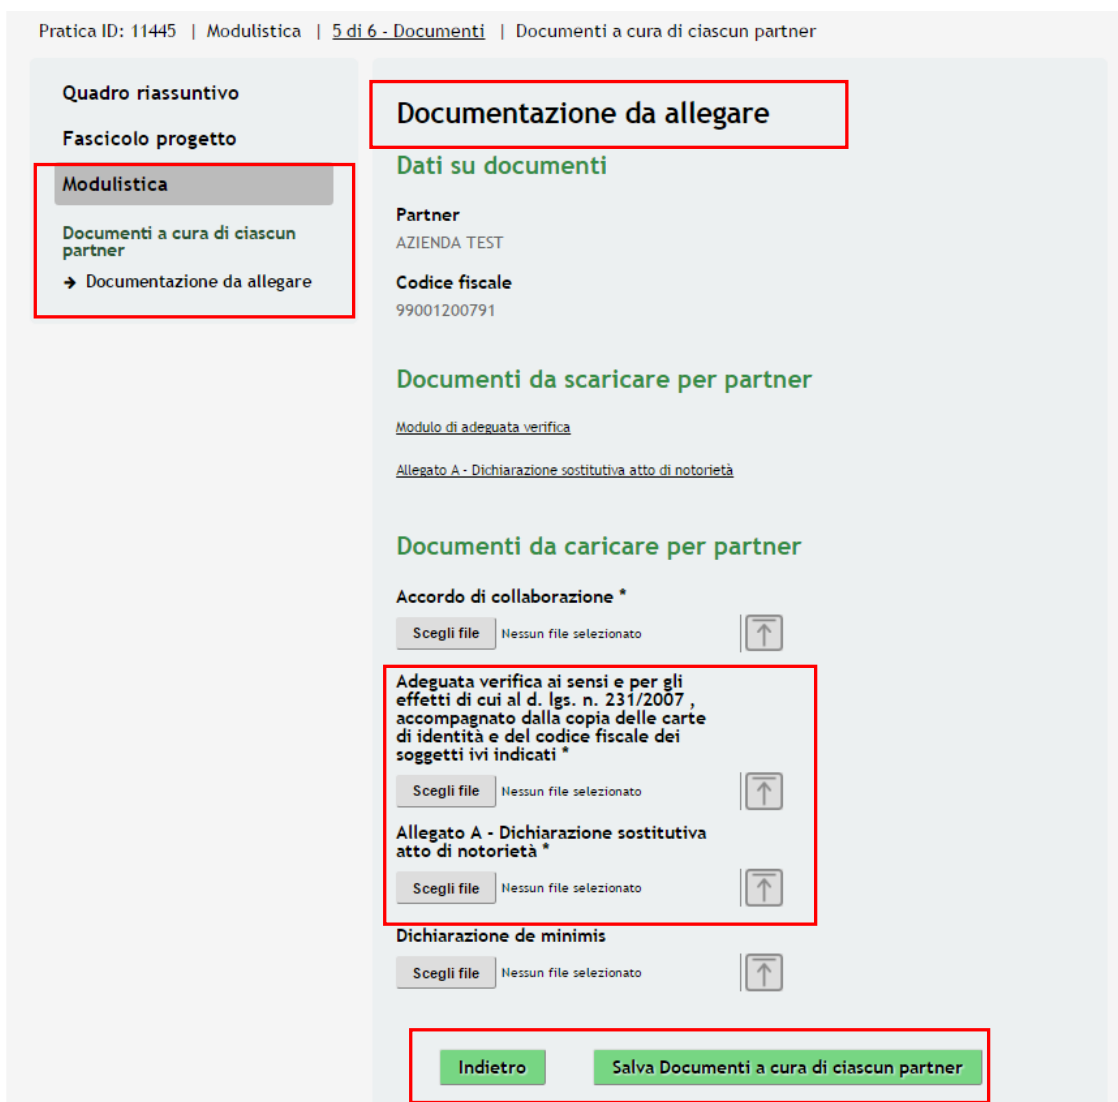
Pratica ID: 11445 | Modulistica | 5 di 6 - Documenti | Documenti a cura di ciascun partner

Quadro riassuntivo

Fascicolo progetto

Modulistica

Documenti a cura di ciascun partner

→ Documentazione da allegare

Documentazione da allegare

Dati su documenti

Partner

AZIENDA TEST

Codice fiscale

99001200791

Documenti da scaricare per partner

Modulo di adeguata verifica

Allegato A - Dichiarazione sostitutiva atto di notorietà

Documenti da caricare per partner

Accordo di collaborazione *

Scegli file Nessun file selezionato

Adeguata verifica ai sensi e per gli effetti di cui al d. lgs. n. 231/2007 , accompagnato dalla copia delle carte di identità e del codice fiscale dei soggetti ivi indicati *

Scegli file Nessun file selezionato

Allegato A - Dichiarazione sostitutiva atto di notorietà *

Scegli file Nessun file selezionato

Dichiarazione de minimis

Scegli file Nessun file selezionato

Indietro

Salva Documenti a cura di ciascun partner